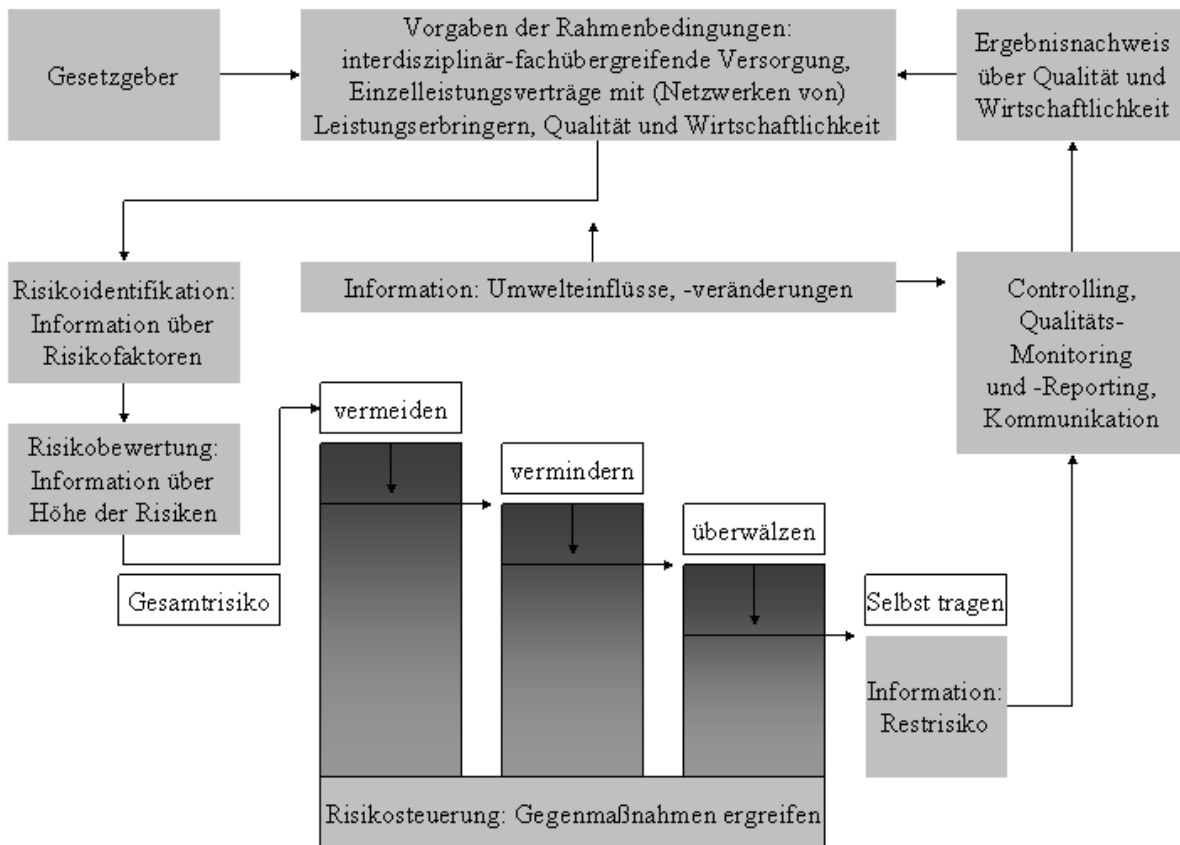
Gesetzgeber

Vorgaben der Rahmenbedingungen: interdisziplinär-fachübergreifende Versorgung, Einzelleistungsverträge mit (Netzwerken von) Leistungserbringern, Qualität und Wirtschaftlichkeit

Ergebnisnachweis über Qualität und Wirtschaftlichkeit

Risikoidentifikation: Information über Risikofaktoren

Information: Umwelteinflüsse, -veränderungen

Controlling, Qualitäts-Monitoring und -Reporting, Kommunikation

Risikobewertung: Information über Höhe der Risiken

Gesamtrisiko

vermeiden

vermindern

überwälzen

Selbst tragen

Information: Restrisiko

Risikosteuerung: Gegenmaßnahmen ergreifen